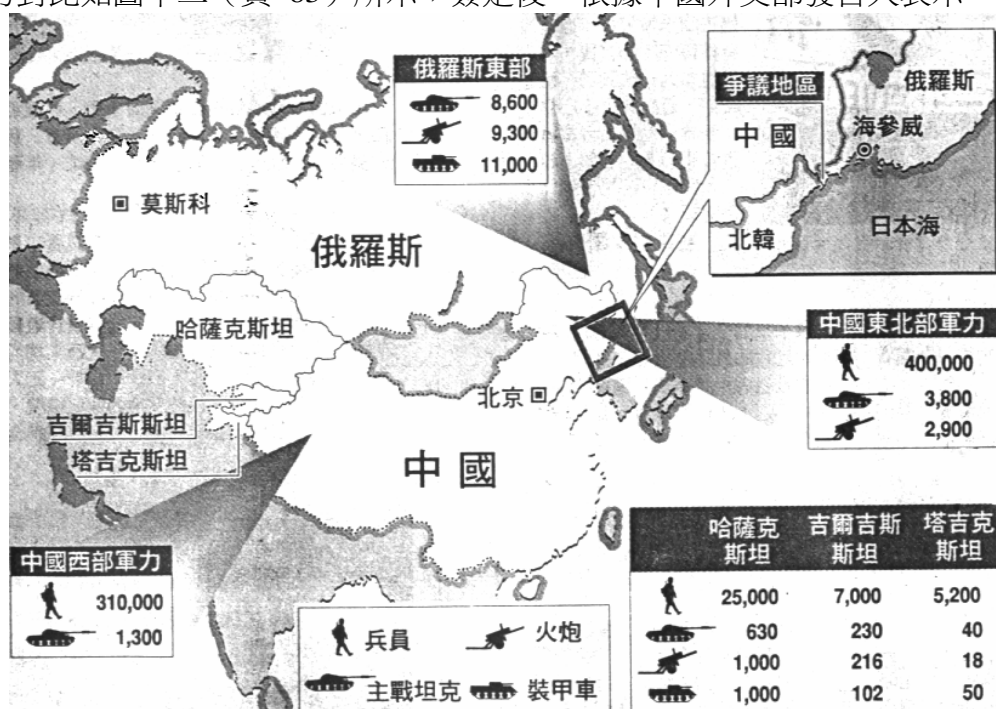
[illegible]

俄羅斯東部
8,600
9,300
11,000

爭議地區
中國
俄羅斯
海參威
北韓
日本海

莫斯科
俄羅斯
哈薩克斯坦
北京
吉爾吉斯斯坦
塔吉克斯坦
中國

中國東北部軍力
400,000
3,800
2,900

中國西部軍力
310,000
1,300

兵員 火炮
主戰坦克 裝甲車

| | 哈薩克斯坦 | 吉爾吉斯斯坦 | 塔吉克斯坦 |
|---|---|---|---|
| | 25,000 | 7,000 | 5,200 |
| | 630 | 230 | 40 |
| | 1,000 | 216 | 18 |
| | 1,000 | 102 | 50 |